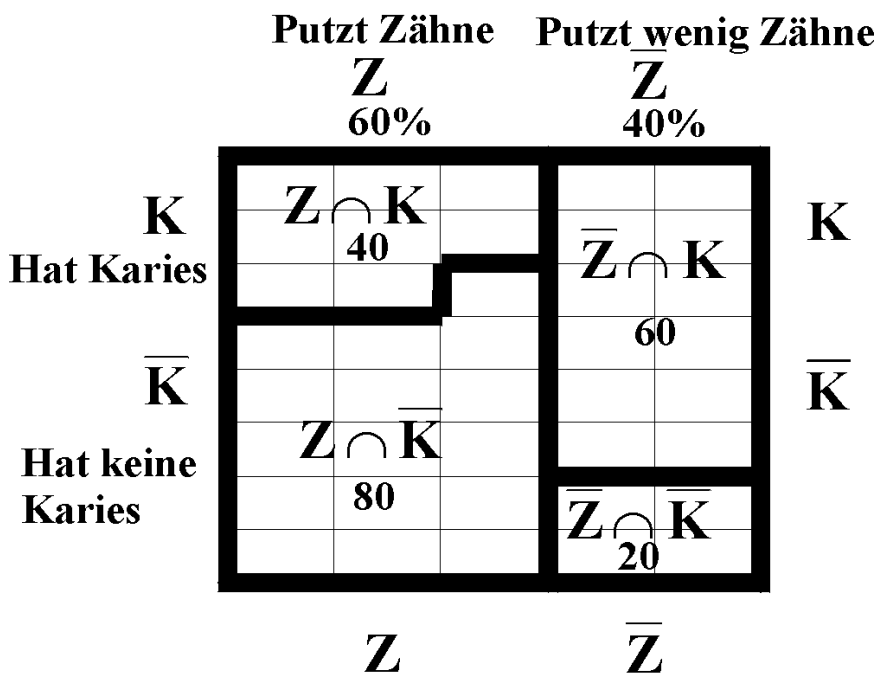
Putzt Zähne

$Z$

60%

Putzt wenig Zähne

$\overline{Z}$

40%

$K$

Hat Karies

$\overline{K}$

Hat keine Karies

$Z \cap K$

40

$\overline{Z} \cap K$

60

$Z \cap \overline{K}$

80

$\overline{Z} \cap \overline{K}$

20

$K$

$\overline{K}$

$Z$

$\overline{Z}$